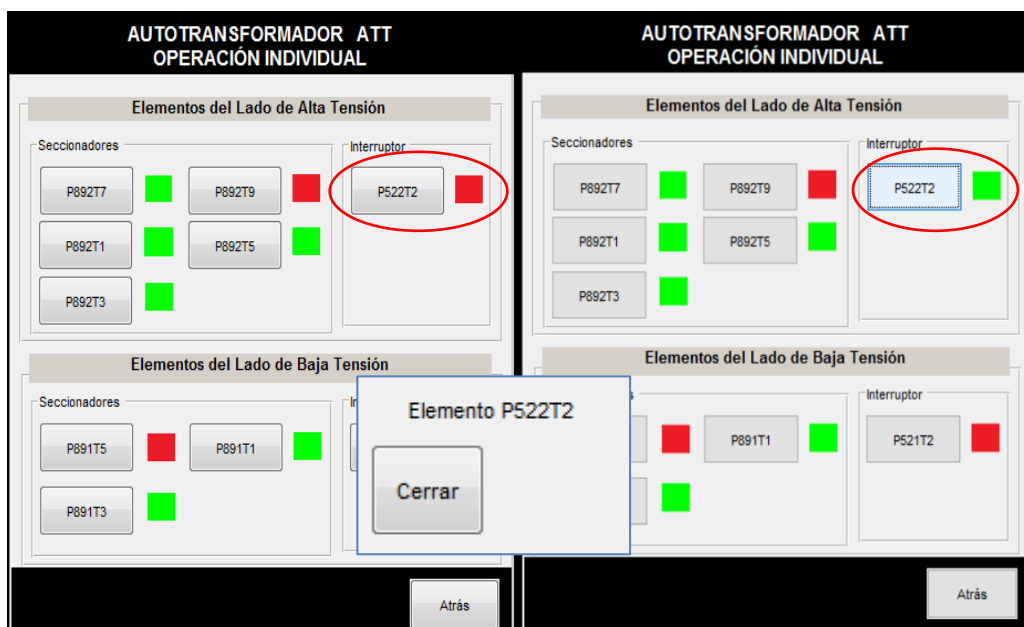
AUTOTRANSFORMADOR ATT
OPERACIÓN INDIVIDUAL

Elementos del Lado de Alta Tensión

Seccionadores

P892T7

P892T9

P892T1

P892T5

P892T3

Interruptor

P522T2

Elementos del Lado de Baja Tensión

Seccionadores

P891T5

P891T1

P891T3

Atrás

AUTOTRANSFORMADOR ATT
OPERACIÓN INDIVIDUAL

Elementos del Lado de Alta Tensión

Seccionadores

P892T7

P892T9

P892T1

P892T5

P892T3

Interruptor

P522T2

Elementos del Lado de Baja Tensión

P891T1

Interruptor

P521T2

Atrás

Elemento P522T2

Cerrar